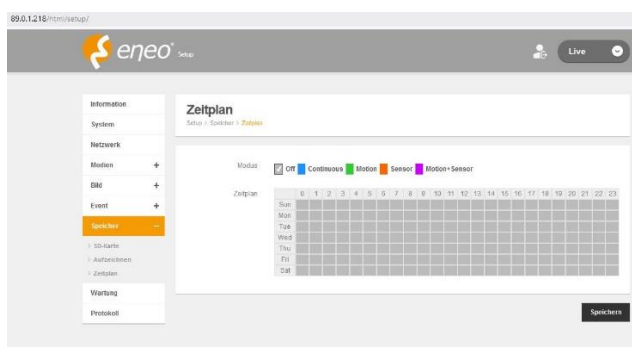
89.0.1.218/html/setup/

eneo® Setup

Live

Information
System
Netzwerk
Medien +
Bild +
Event +
Speicher −
SD-Karte
Aufzeichnen
Zeitplan
Wartung
Protokoll

Zeitplan
Setup > Speicher > Zeitplan

Modus Off Continuous Motion Sensor Motion+Sensor

Zeitplan

| | 0 | 1 | 2 | 3 | 4 | 5 | 6 | 7 | 8 | 9 | 10 | 11 | 12 | 13 | 14 | 15 | 16 | 17 | 18 | 19 | 20 | 21 | 22 | 23 |
|---|---|---|---|---|---|---|---|---|---|---|---|---|---|---|---|---|---|---|---|---|---|---|---|---|
| Sun | | | | | | | | | | | | | | | | | | | | | | | | |
| Mon | | | | | | | | | | | | | | | | | | | | | | | | |
| Tue | | | | | | | | | | | | | | | | | | | | | | | | |
| Wed | | | | | | | | | | | | | | | | | | | | | | | | |
| Thu | | | | | | | | | | | | | | | | | | | | | | | | |
| Fri | | | | | | | | | | | | | | | | | | | | | | | | |
| Sat | | | | | | | | | | | | | | | | | | | | | | | | |

Speichern